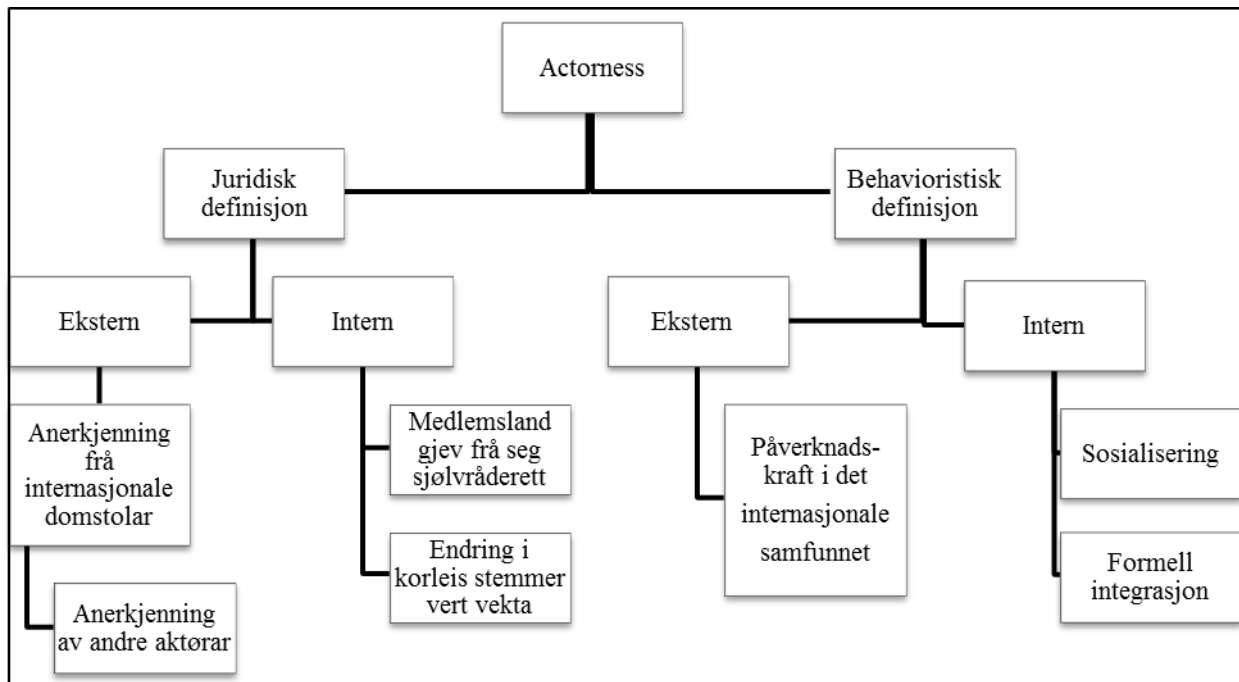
Actorness

Juridisk definisjon

Behavioristisk definisjon

Ekstern

Intern

Ekstern

Intern

Anerkjenning frå internasjonale domstolar

Anerkjenning av andre aktørar

Medlemsland gjev frå seg sjølvråderett

Endring i korleis stemmer vert vekta

Påverknads-kraft i det internasjonale samfunnet

Sosialisering

Formell integrasjon